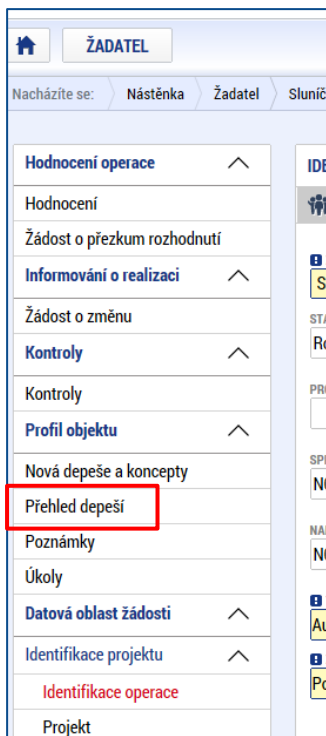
ŽADATEL

Nacházíte se: Nástěnka Žadatel Sluníč

Hodnocení operace
Hodnocení
Žádost o přezkum rozhodnutí
Informování o realizaci
Žádost o změnu
Kontroly
Kontroly
Profil objektu
Nová depeše a koncepty
Přehled depeší
Poznámky
Úkoly
Datová oblast žádosti
Identifikace projektu
Identifikace operace
Projekt

IDE
S
STA
Ro
PRO
SPI
NC
NAI
NC
Au
Po